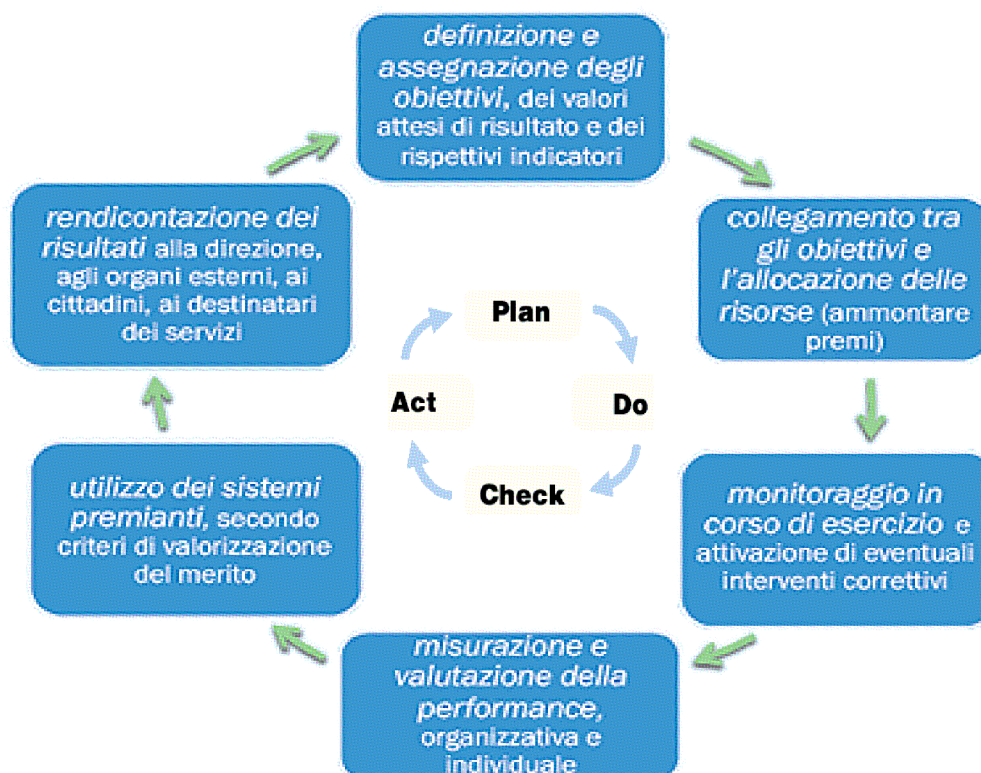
definizione e assegnazione degli obiettivi, dei valori attesi di risultato e dei rispettivi indicatori

collegamento tra gli obiettivi e l'allocazione delle risorse (ammontare premi)

monitoraggio in corso di esercizio e attivazione di eventuali interventi correttivi

misurazione e valutazione della performance, organizzativa e individuale

utilizzo dei sistemi premianti, secondo criteri di valorizzazione del merito

rendicontazione dei risultati alla direzione, agli organi esterni, ai cittadini, ai destinatari dei servizi

Plan

Do

Check

Act